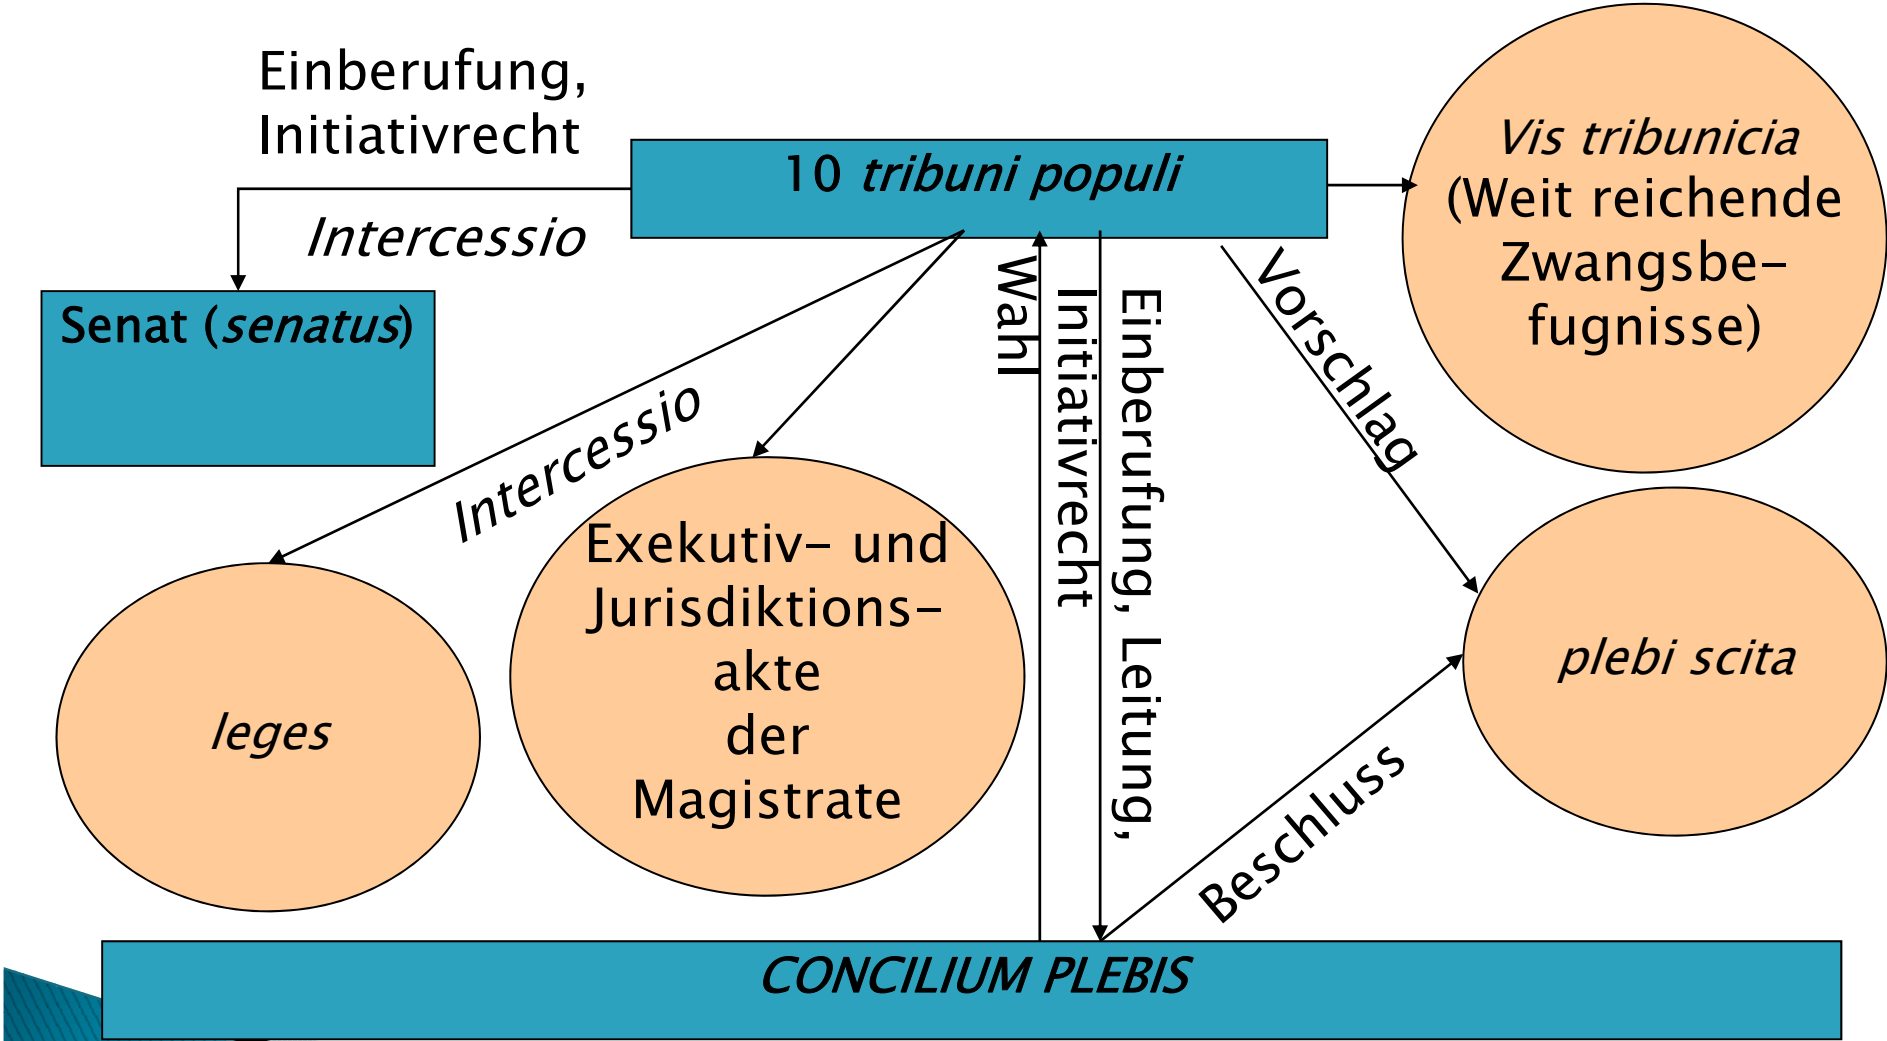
Einberufung, Initiativrecht

10 *tribuni populi*

*Vis tribunicia* (Weit reichende Zwangsbefugnisse)

*Intercessio*

Senat (*senatus*)

Wahl

Initiativrecht

Einberufung, Leitung,

Vorschlag

*Intercessio*

Exekutiv- und Jurisdiktionsakte der Magistrate

*leges*

*plebi scita*

Beschluss

*CONCILIUM PLEBIS*